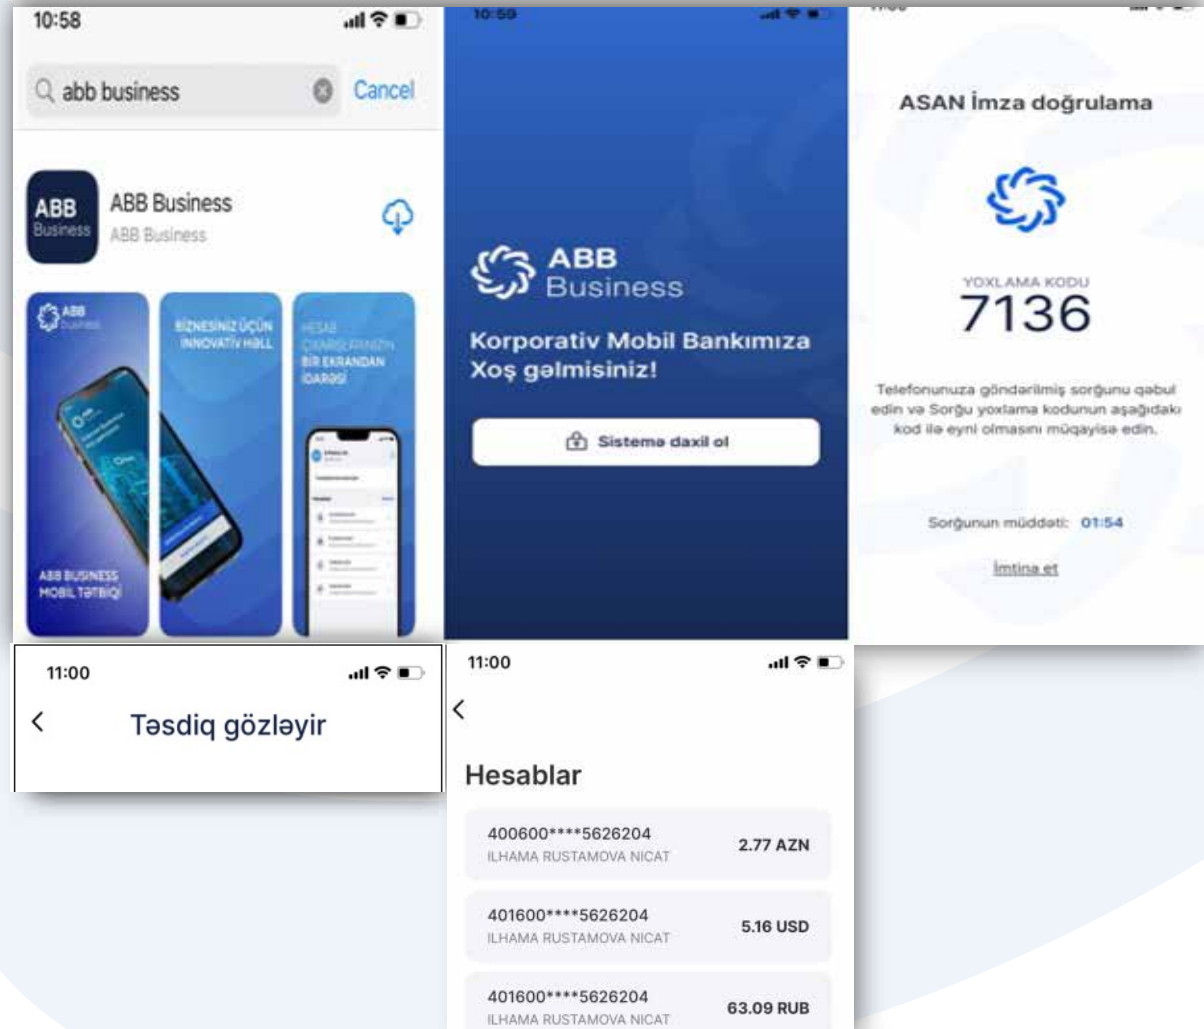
10:58

abb business

Cancel

ABB Business

ABB Business

ABB Business

BİZNESİNİZ ÜÇÜN İNNOVATİV HƏLL

HESAB ÇIXARIŞLARINIZIN BİR EKRANDAN İDARƏSİ

ABB BUSINESS MOBIL TƏTBİQİ

10:59

ABB Business

Korporativ Mobil Bankımıza Xoş gəlmisiniz!

Sistemə daxil ol

ASAN İmza doğrulama

YOXLAMA KODU

7136

Telefonunuza göndərilmiş sorğunu qəbul edin və Sorğu yoxlama kodunun aşağıdakı kod ilə eyni olmasını müqayisə edin.

Sorğunun müddəti: 01:54

İmtina et

11:00

Təsdiq gözləyir

11:00

Hesablar

| | |
|---|---|
| 400600****5626204 ILHAMA RUSTAMOVA NICAT | 2.77 AZN |
| 401600****5626204 ILHAMA RUSTAMOVA NICAT | 5.16 USD |
| 401600****5626204 ILHAMA RUSTAMOVA NICAT | 63.09 RUB |